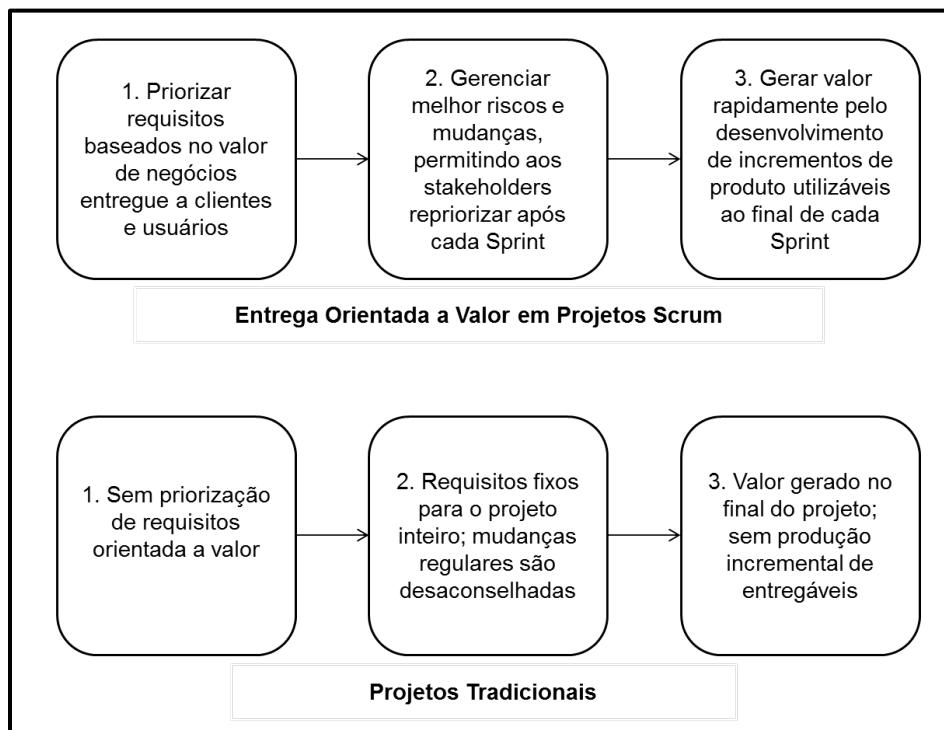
1. Priorizar requisitos baseados no valor de negócios entregue a clientes e usuários

2. Gerenciar melhor riscos e mudanças, permitindo aos stakeholders repriorizar após cada Sprint

3. Gerar valor rapidamente pelo desenvolvimento de incrementos de produto utilizáveis ao final de cada Sprint

Entrega Orientada a Valor em Projetos Scrum

1. Sem priorização de requisitos orientada a valor

2. Requisitos fixos para o projeto inteiro; mudanças regulares são desaconselhadas

3. Valor gerado no final do projeto; sem produção incremental de entregáveis

Projetos Tradicionais